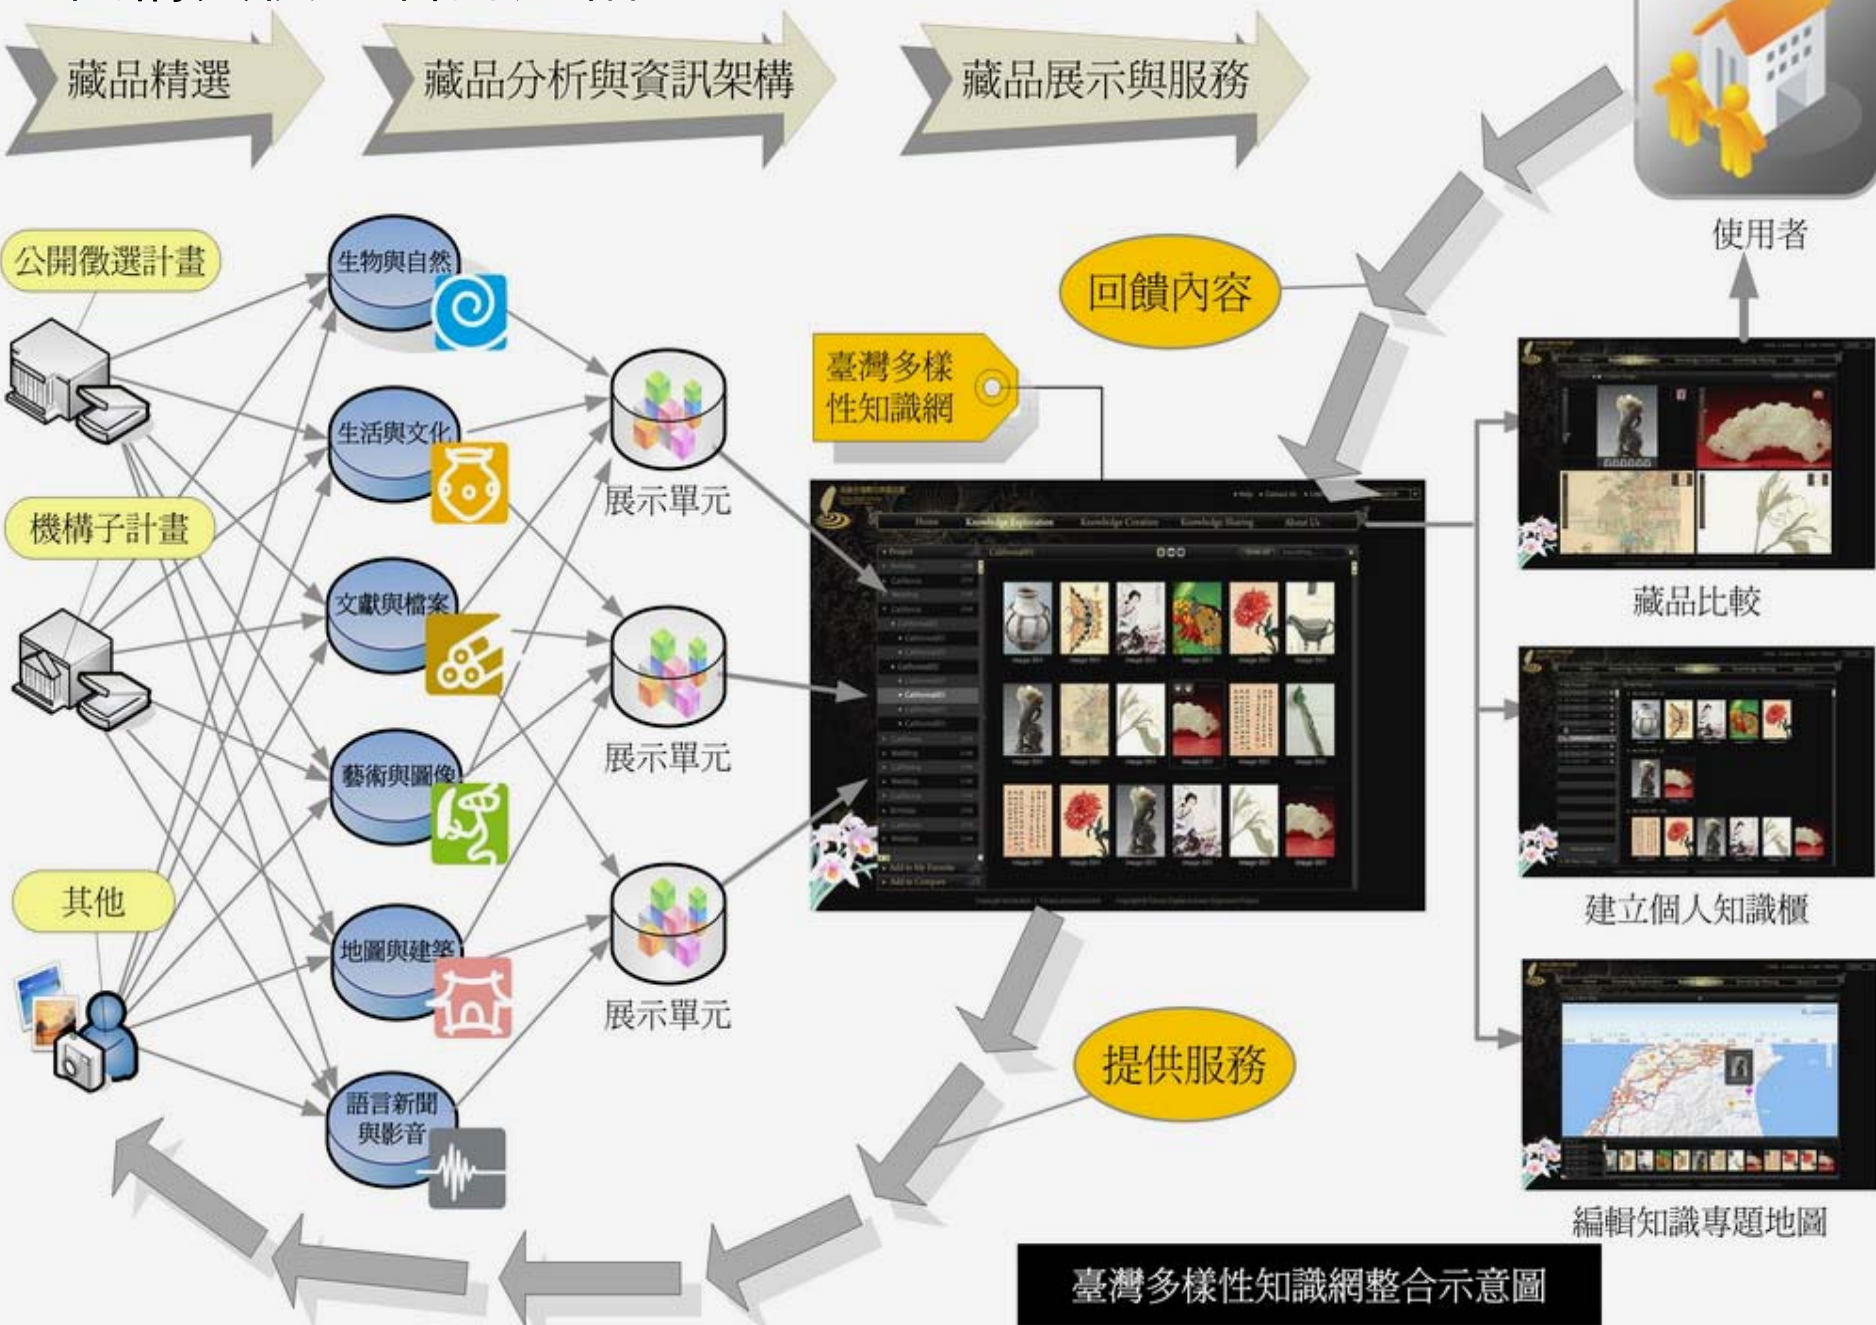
藏品精選

藏品分析與資訊架構

藏品展示與服務

使用者

公開徵選計畫

生物與自然

生活與文化

文獻與檔案

藝術與圖像

地圖與建築

語言新聞與影音

機構子計畫

其他

展示單元

展示單元

展示單元

回饋內容

臺灣多樣性知識網

Home Knowledge Exploration Knowledge Creation Knowledge Sharing About Us

藏品比較

建立個人知識櫃

編輯知識專題地圖

提供服務

臺灣多樣性知識網整合示意圖